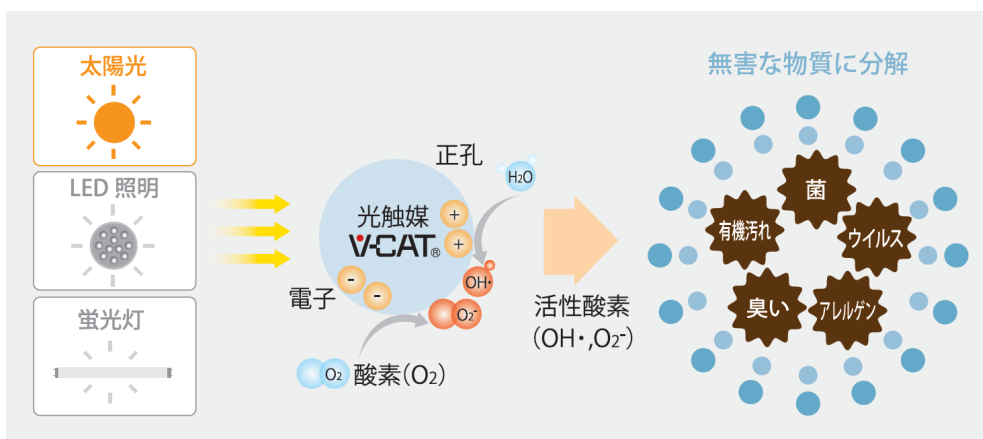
太陽光

LED 照明

蛍光灯

正孔

$H_2O$

光触媒

V-CAT®

+

+

$OH\cdot$

電子

-

-

$O_2^-$

$O_2$ 酸素($O_2$)

活性酸素

($OH\cdot$,$O_2^-$)

無害な物質に分解

菌

有機汚れ

ウイルス

臭い

アレルゲン